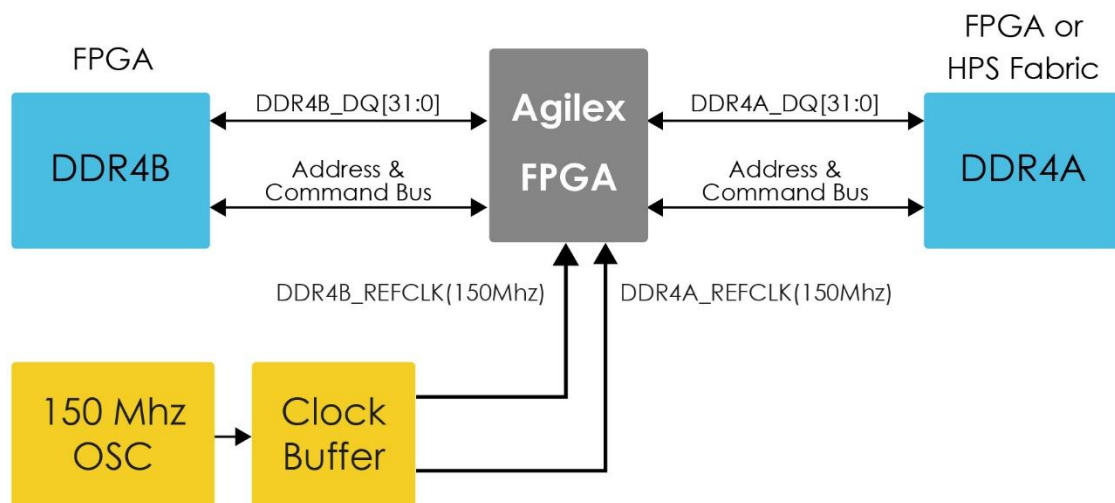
FPGA

DDR4B

DDR4B_DQ[31:0]

Address & Command Bus

Agilex FPGA

DDR4A_DQ[31:0]

Address & Command Bus

FPGA or HPS Fabric

DDR4A

DDR4B_REFCLK(150Mhz)

DDR4A_REFCLK(150Mhz)

150 Mhz OSC

Clock Buffer